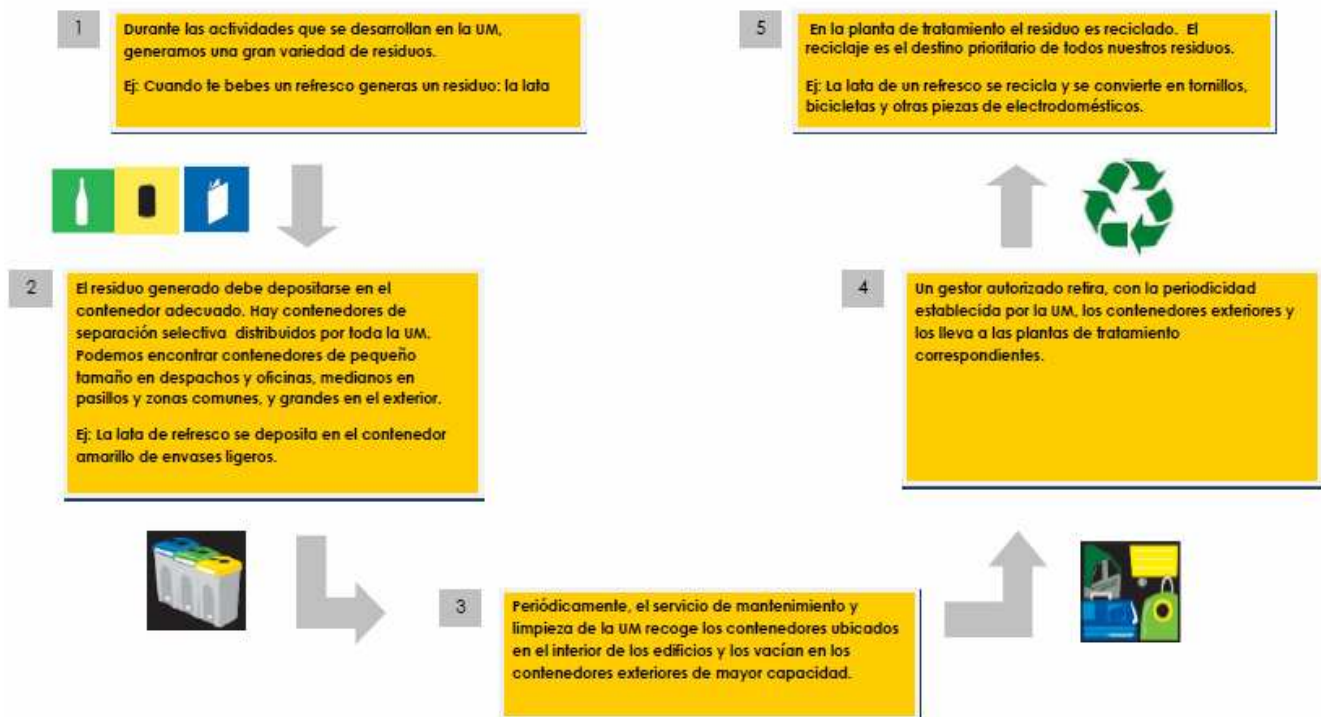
1

Durante las actividades que se desarrollan en la UM, generamos una gran variedad de residuos.

Ej: Cuando te bebes un refresco generas un residuo: la lata

2

El residuo generado debe depositarse en el contenedor adecuado. Hay contenedores de separación selectiva distribuidos por toda la UM. Podemos encontrar contenedores de pequeño tamaño en despachos y oficinas, medianos en pasillos y zonas comunes, y grandes en el exterior.

Ej: La lata de refresco se deposita en el contenedor amarillo de envases ligeros.

3

Periódicamente, el servicio de mantenimiento y limpieza de la UM recoge los contenedores ubicados en el interior de los edificios y los vacían en los contenedores exteriores de mayor capacidad.

4

Un gestor autorizado retira, con la periodicidad establecida por la UM, los contenedores exteriores y los lleva a las plantas de tratamiento correspondientes.

5

En la planta de tratamiento el residuo es reciclado. El reciclaje es el destino prioritario de todos nuestros residuos.

Ej: La lata de un refresco se recicla y se convierte en tornillos, bicicletas y otras piezas de electrodomésticos.